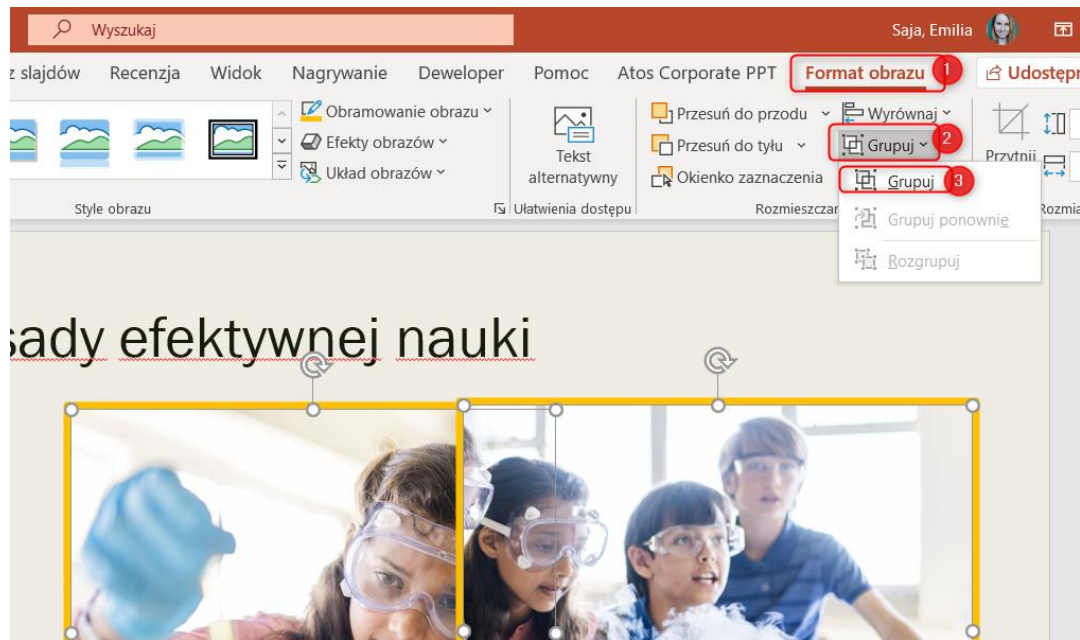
Wyszukaj

Saja, Emilia

z slajdów Recenzja Widok Nagrywanie Deweloper Pomoc Atos Corporate PPT Format obrazu 1 Udostępn

Obramowanie obrazu
Efekty obrazów
Układ obrazów
Style obrazu

Tekst alternatywny
Ułatwienia dostępu

Przesuń do przodu
Przesuń do tyłu
Okienko zaznaczenia
Wyrównaj
Grupuj 2
Rozmieszczan

Grupuj 3
Grupuj ponownie
Rozgrupuj

Przytnij
Rozmia

sady efektywnej nauki